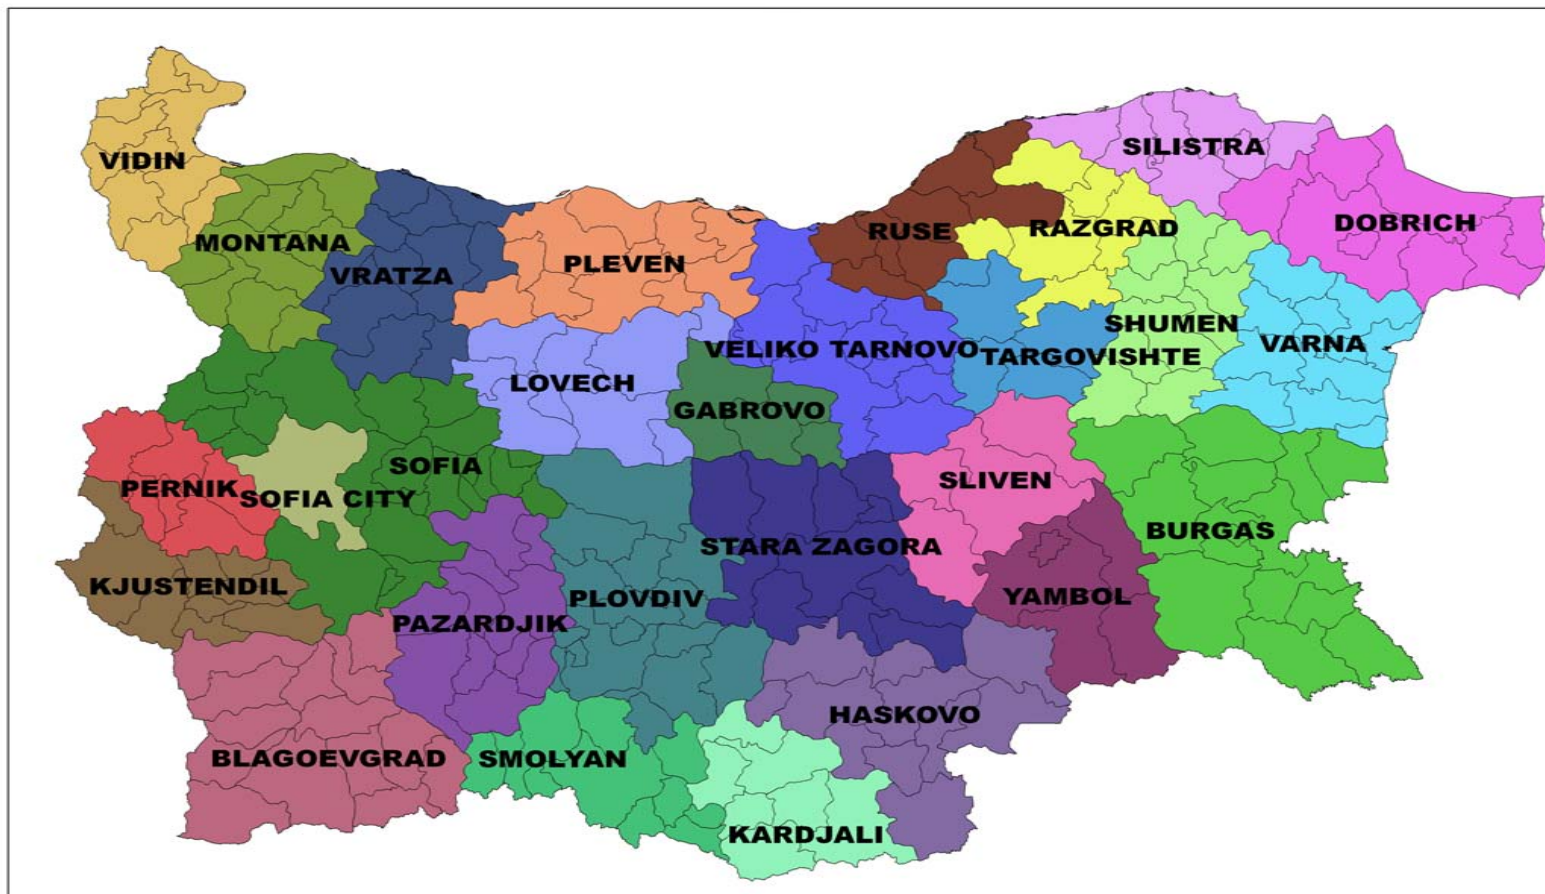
VIDIN
SILISTRA
DOBRICH
RUSE
RAZGRAD
MONTANA
VRATZA
PLEVEN
SHUMEN
VARNA
VELIKO TARNOVO
TARGOVISHTE
LOVECH
GABROVO
SOFIA
SLIVEN
PERNIK
SOFIA CITY
BURGAS
STARA ZAGORA
KJUSTENDIL
PLOVDIV
YAMBOL
PAZARDJIK
HASKOVO
BLAGOEVGRAD
SMOLYAN
KARDJALI